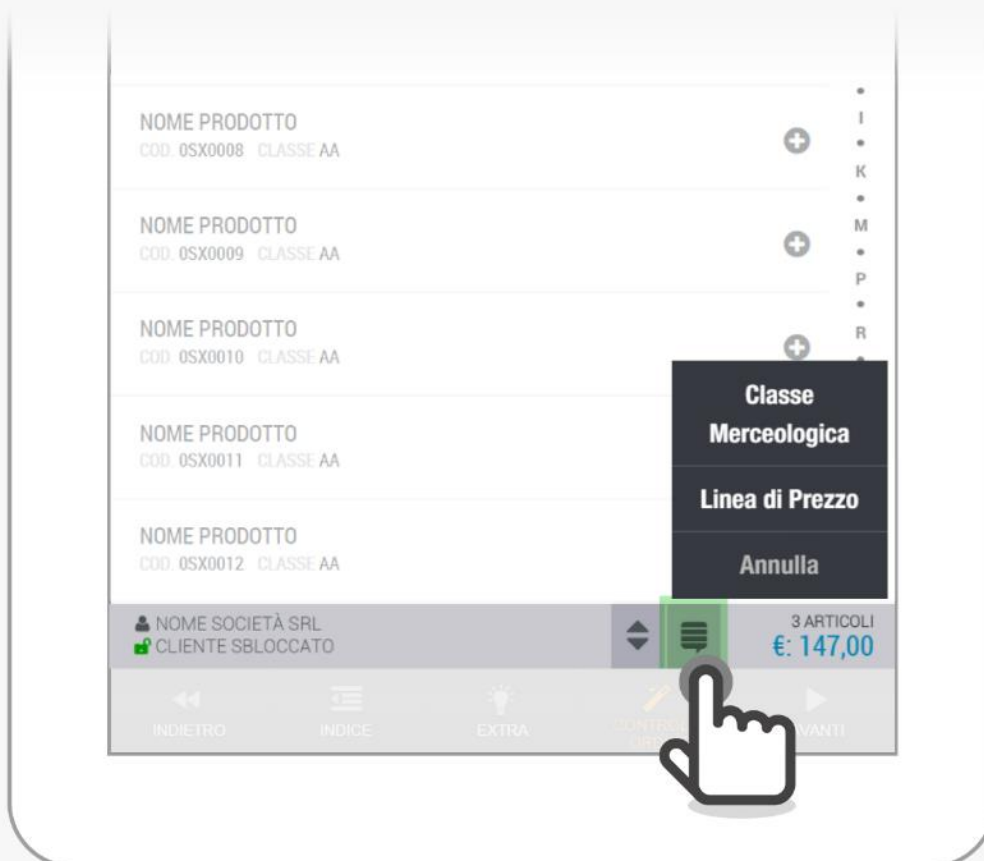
NOME PRODOTTO
COD. 0SX0008 CLASSE AA

NOME PRODOTTO
COD. 0SX0009 CLASSE AA

NOME PRODOTTO
COD. 0SX0010 CLASSE AA

NOME PRODOTTO
COD. 0SX0011 CLASSE AA

NOME PRODOTTO
COD. 0SX0012 CLASSE AA

I
K
M
P
R

Classe Merceologica

Linea di Prezzo

Annulla

NOME SOCIETÀ SRL
CLIENTE SBLOCCATO

3 ARTICOLI
€: 147,00

INDIETRO
INDICE
EXTRA
CONTRO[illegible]
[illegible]VANTI